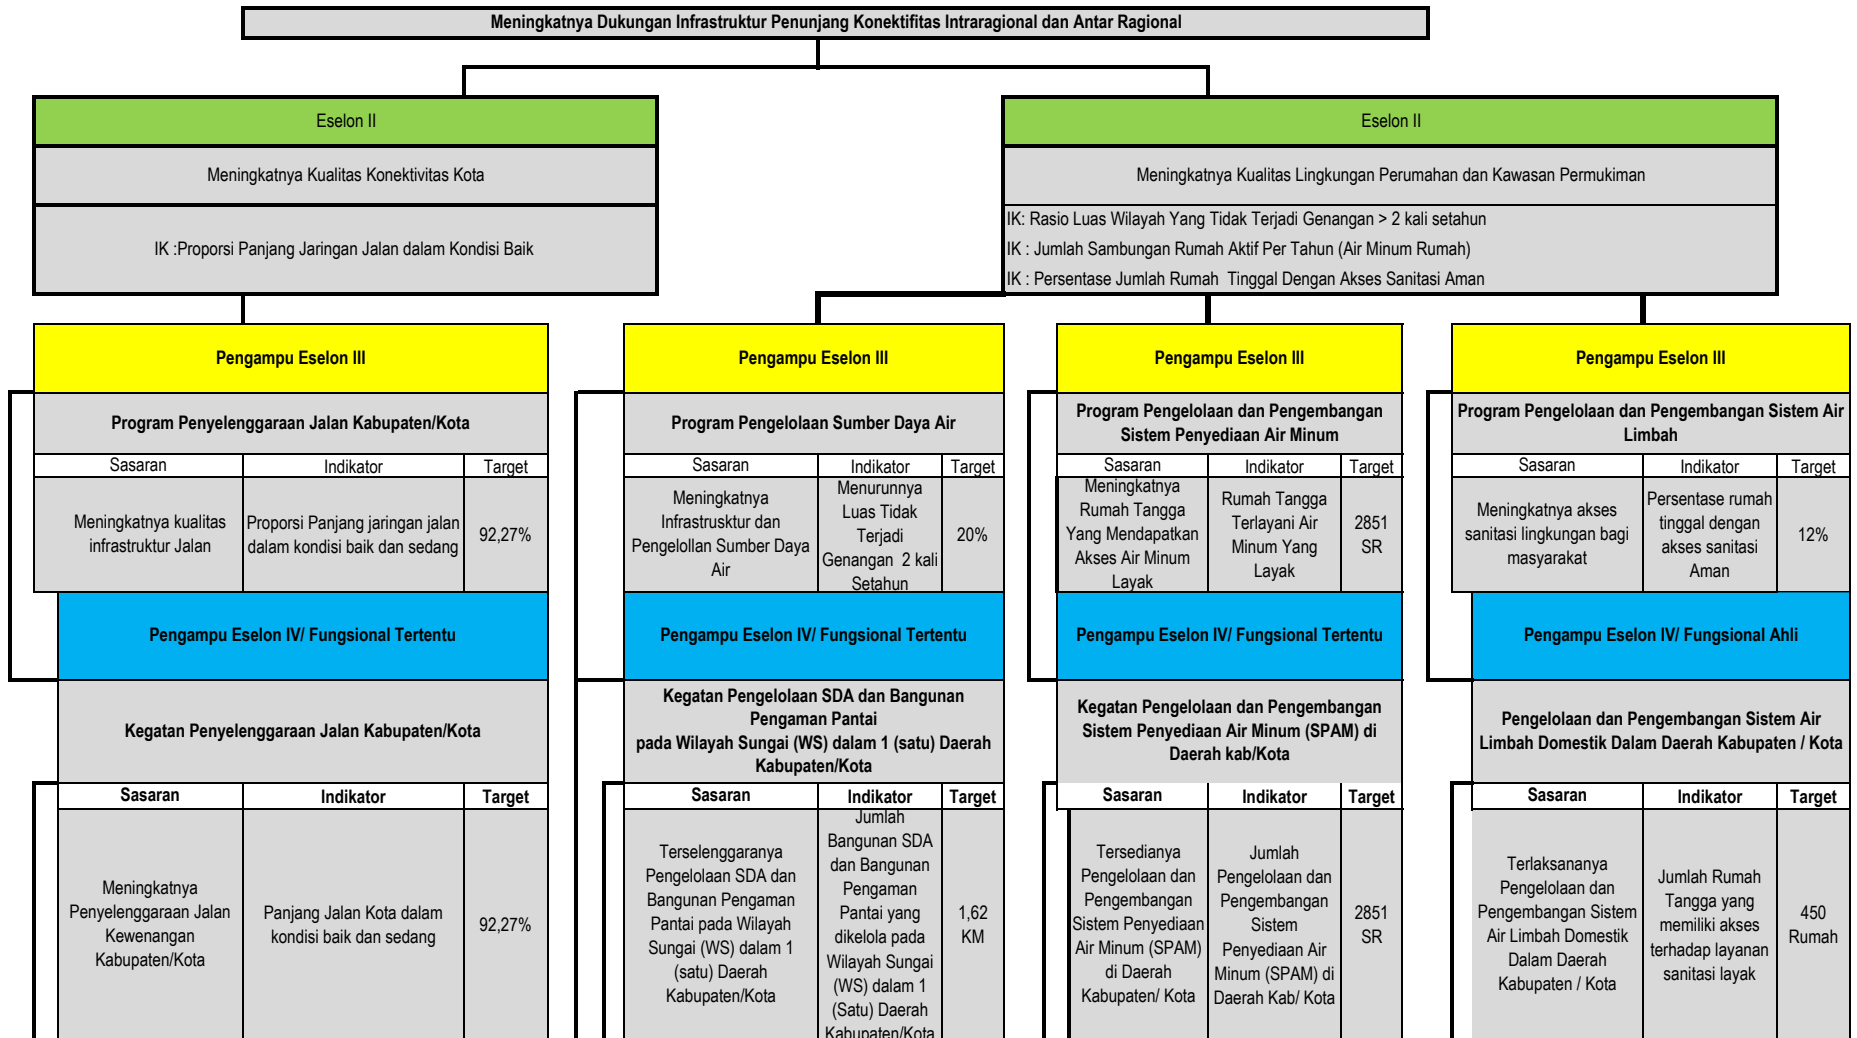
Meningkatnya Dukungan Infrastruktur Penunjang Konektifitas Intraragional dan Antar Ragional

Eselon II

Meningkatnya Kualitas Konektivitas Kota

IK :Proporsi Panjang Jaringan Jalan dalam Kondisi Baik

Eselon II

Meningkatnya Kualitas Lingkungan Perumahan dan Kawasan Permukiman

IK: Rasio Luas Wilayah Yang Tidak Terjadi Genangan > 2 kali setahun
IK : Jumlah Sambungan Rumah Aktif Per Tahun (Air Minum Rumah)
IK : Persentase Jumlah Rumah Tinggal Dengan Akses Sanitasi Aman

Pengampu Eselon III

Program Penyelenggaraan Jalan Kabupaten/Kota

| Sasaran | Indikator | Target |
|---|---|---|
| Meningkatnya kualitas infrastruktur Jalan | Proporsi Panjang jaringan jalan dalam kondisi baik dan sedang | 92,27% |

Pengampu Eselon IV/ Fungsional Tertentu

Kegatan Penyelenggaraan Jalan Kabupaten/Kota

| Sasaran | Indikator | Target |
|---|---|---|
| Meningkatnya Penyelenggaraan Jalan Kewenangan Kabupaten/Kota | Panjang Jalan Kota dalam kondisi baik dan sedang | 92,27% |

Pengampu Eselon III

Program Pengelolaan Sumber Daya Air

| Sasaran | Indikator | Target |
|---|---|---|
| Meningkatnya Infrastrusktur dan Pengelollan Sumber Daya Air | Menurunnya Luas Tidak Terjadi Genangan 2 kali Setahun | 20% |

Pengampu Eselon IV/ Fungsional Tertentu

Kegiatan Pengelolaan SDA dan Bangunan Pengaman Pantai pada Wilayah Sungai (WS) dalam 1 (satu) Daerah Kabupaten/Kota

| Sasaran | Indikator | Target |
|---|---|---|
| Terselenggaranya Pengelolaan SDA dan Bangunan Pengaman Pantai pada Wilayah Sungai (WS) dalam 1 (satu) Daerah Kabupaten/Kota | Jumlah Bangunan SDA dan Bangunan Pengaman Pantai yang dikelola pada Wilayah Sungai (WS) dalam 1 (Satu) Daerah Kabupaten/Kota | 1,62 KM |

Pengampu Eselon III

Program Pengelolaan dan Pengembangan Sistem Penyediaan Air Minum

| Sasaran | Indikator | Target |
|---|---|---|
| Meningkatnya Rumah Tangga Yang Mendapatkan Akses Air Minum Layak | Rumah Tangga Terlayani Air Minum Yang Layak | 2851 SR |

Pengampu Eselon IV/ Fungsional Tertentu

Kegatan Pengelolaan dan Pengembangan Sistem Penyediaan Air Minum (SPAM) di Daerah kab/Kota

| Sasaran | Indikator | Target |
|---|---|---|
| Tersedianya Pengelolaan dan Pengembangan Sistem Penyediaan Air Minum (SPAM) di Daerah Kabupaten/ Kota | Jumlah Pengelolaan dan Pengembangan Sistem Penyediaan Air Minum (SPAM) di Daerah Kab/ Kota | 2851 SR |

Pengampu Eselon III

Program Pengelolaan dan Pengembangan Sistem Air Limbah

| Sasaran | Indikator | Target |
|---|---|---|
| Meningkatnya akses sanitasi lingkungan bagi masyarakat | Persentase rumah tinggal dengan akses sanitasi Aman | 12% |

Pengampu Eselon IV/ Fungsional Ahli

Pengelolaan dan Pengembangan Sistem Air Limbah Domestik Dalam Daerah Kabupaten / Kota

| Sasaran | Indikator | Target |
|---|---|---|
| Terlaksananya Pengelolaan dan Pengembangan Sistem Air Limbah Domestik Dalam Daerah Kabupaten / Kota | Jumlah Rumah Tangga yang memiliki akses terhadap layanan sanitasi layak | 450 Rumah |